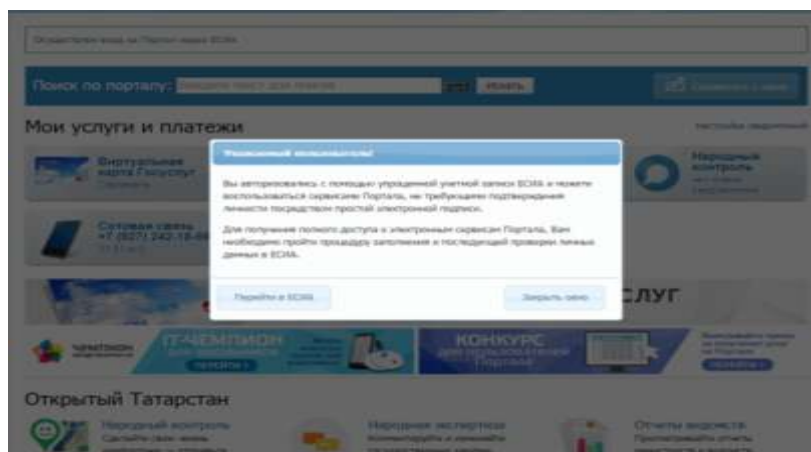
Осуществлен вход на Портал через ЕСИА

Поиск по порталу: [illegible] искать

Мои услуги и платежи

Виртуальная карта Госуслуг

Сотовая связь +7 (927) 242-18-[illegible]

Народный контроль

Уважаемый пользователь!

Вы авторизовались с помощью упрощенной учетной записи ЕСИА и можете воспользоваться сервисами Портала, не требующими подтверждения личности посредством простой электронной подписи.

Для получения полного доступа к электронным сервисам Портала, Вам необходимо пройти процедуру заполнения и последующей проверки личных данных в ЕСИА.

Перейти в ЕСИА

Закрыть окно

УСЛУГ

IT-ЧЕМПИОН

КОНКУРС

Открытый Татарстан

Народный контроль

Народная экспертиза

Отчеты ведомств